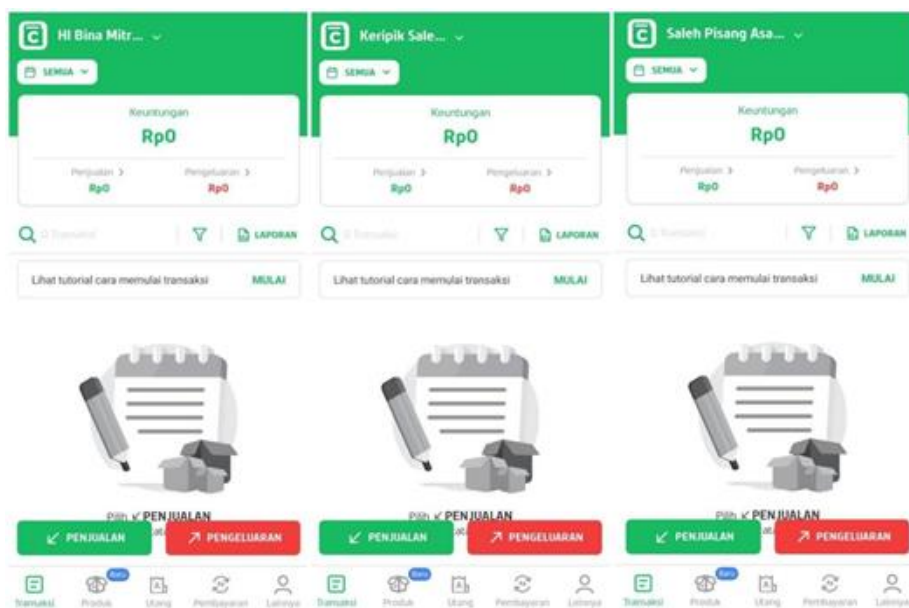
HI Bina Mitr...

SEMUA

Keuntungan

Rp0

Penjualan >

Rp0

Pengeluaran >

Rp0

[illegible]

LAPORAN

Lihat tutorial cara memulai transaksi

MULAI

Pilih ↙ PENJUALAN

↙ PENJUALAN

↗ PENGELUARAN

Transaksi

Baru

Produk

Utang

Pembayaran

Lainnya

Keripik Sale...

SEMUA

Keuntungan

Rp0

Penjualan >

Rp0

Pengeluaran >

Rp0

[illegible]

LAPORAN

Lihat tutorial cara memulai transaksi

MULAI

Pilih ↙ PENJUALAN

↙ PENJUALAN

↗ PENGELUARAN

Transaksi

Baru

Produk

Utang

Pembayaran

Lainnya

Saleh Pisang Asa...

SEMUA

Keuntungan

Rp0

Penjualan >

Rp0

Pengeluaran >

Rp0

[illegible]

LAPORAN

Lihat tutorial cara memulai transaksi

MULAI

Pilih ↙ PENJUALAN

↙ PENJUALAN

↗ PENGELUARAN

Transaksi

Baru

Produk

Utang

Pembayaran

Lainnya